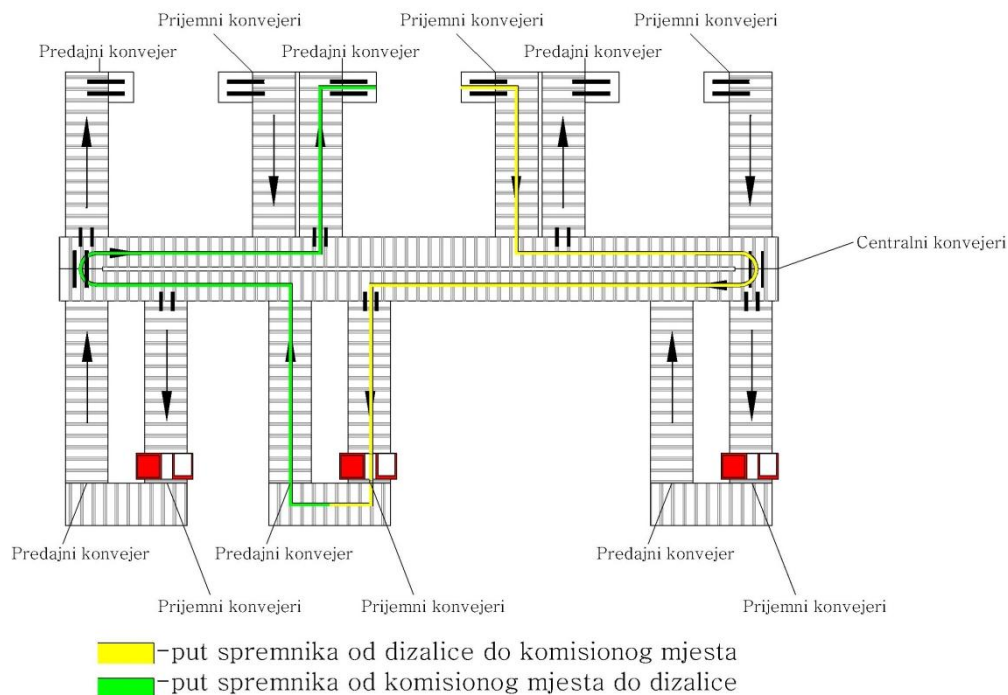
Prijemni konvejeri
Prijemni konvejeri
Prijemni konvejeri
Predajni konvejer
Predajni konvejer
Predajni konvejer
Centralni konvejeri
Predajni konvejer
Predajni konvejer
Predajni konvejer
Prijemni konvejeri
Prijemni konvejeri
Prijemni konvejeri

-put spremnika od dizalice do komisionog mjesta
-put spremnika od komisionog mjesta do dizalice